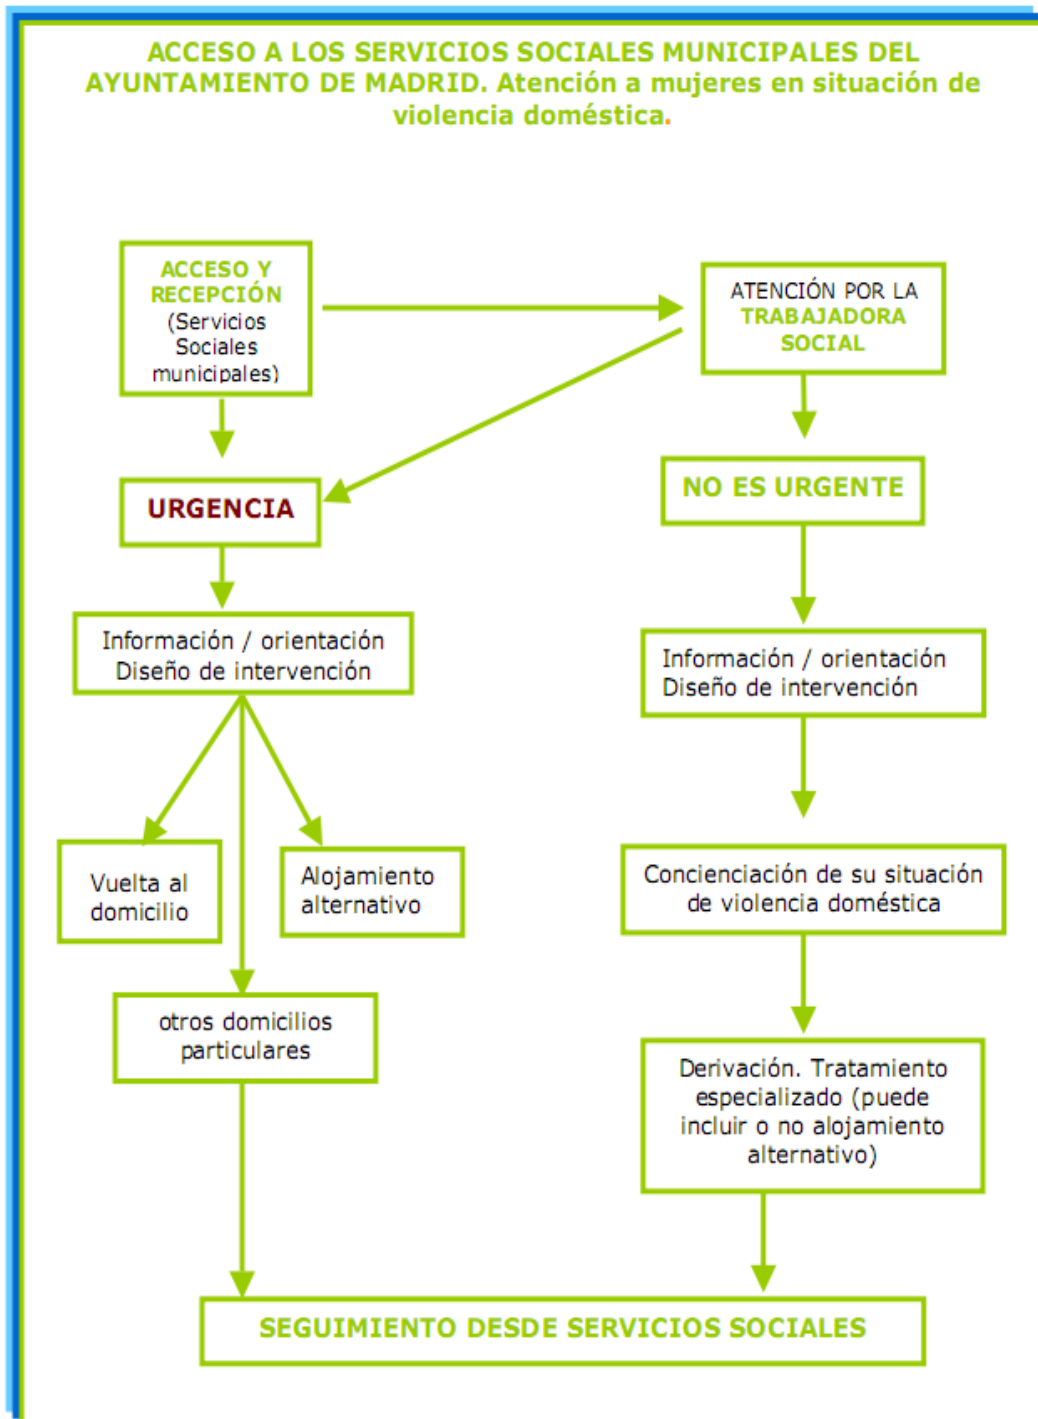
ACCESO A LOS SERVICIOS SOCIALES MUNICIPALES DEL AYUNTAMIENTO DE MADRID. Atención a mujeres en situación de violencia doméstica.

ACCESO Y RECEPCIÓN (Servicios Sociales municipales)

ATENCIÓN POR LA TRABAJADORA SOCIAL

URGENCIA

NO ES URGENTE

Información / orientación Diseño de intervención

Información / orientación Diseño de intervención

Vuelta al domicilio

Alojamiento alternativo

Concienciación de su situación de violencia doméstica

otros domicilios particulares

Derivación. Tratamiento especializado (puede incluir o no alojamiento alternativo)

SEGUIMIENTO DESDE SERVICIOS SOCIALES